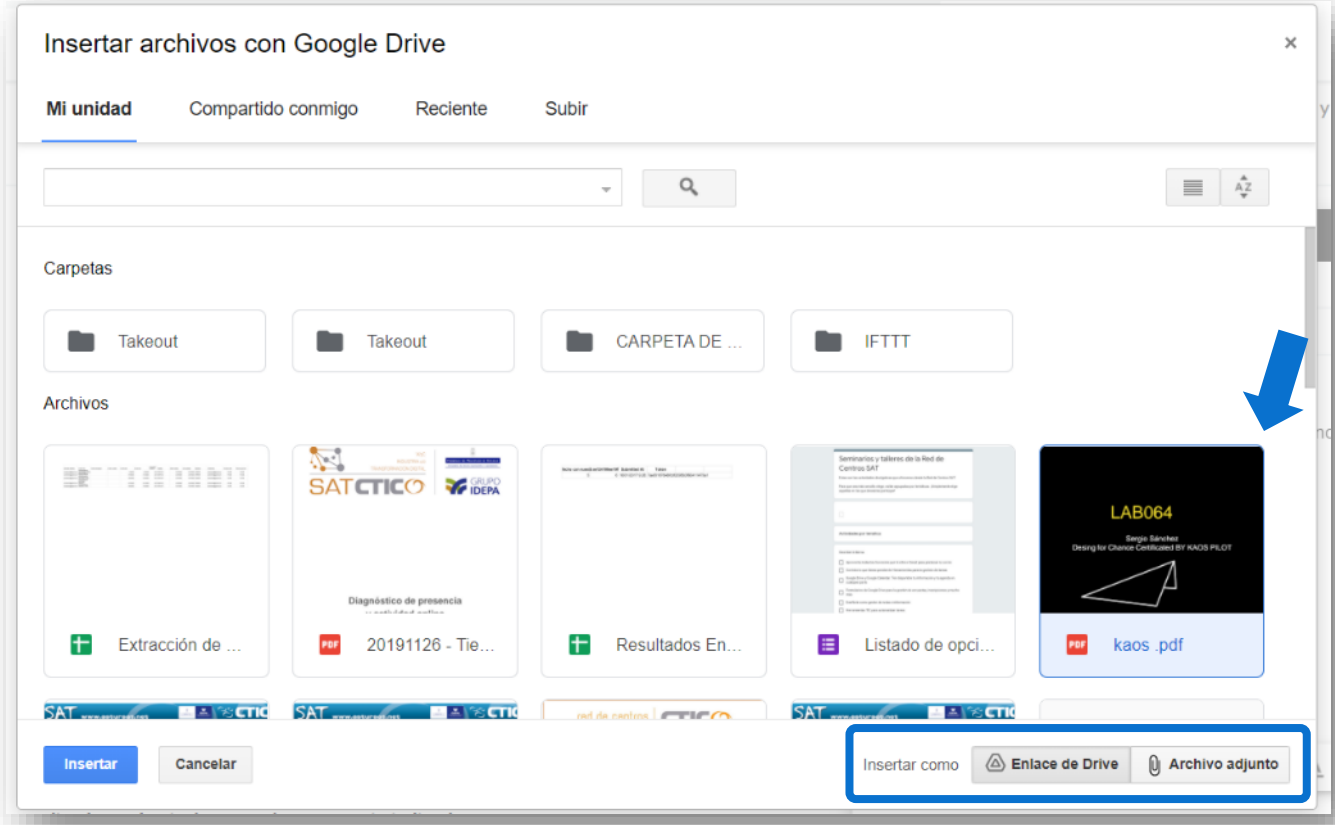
Insertar archivos con Google Drive

×

Mi unidad
Compartido conmigo
Reciente
Subir

Carpetas

Takeout
Takeout
CARPETA DE ...
IFTTT

Archivos

SATCTICO
GRUPO IDEPA
Diagnóstico de presencia

Seminarios y talleres de la Red de Centros SAT

LAB064
Sergio Sánchez
Desing for Chance Certificated BY KAOS PILOT

Extracción de ...
20191126 - Tie...
Resultados En...
Listado de opci...
kaos .pdf

Insertar
Cancelar
Insertar como
Enlace de Drive
Archivo adjunto